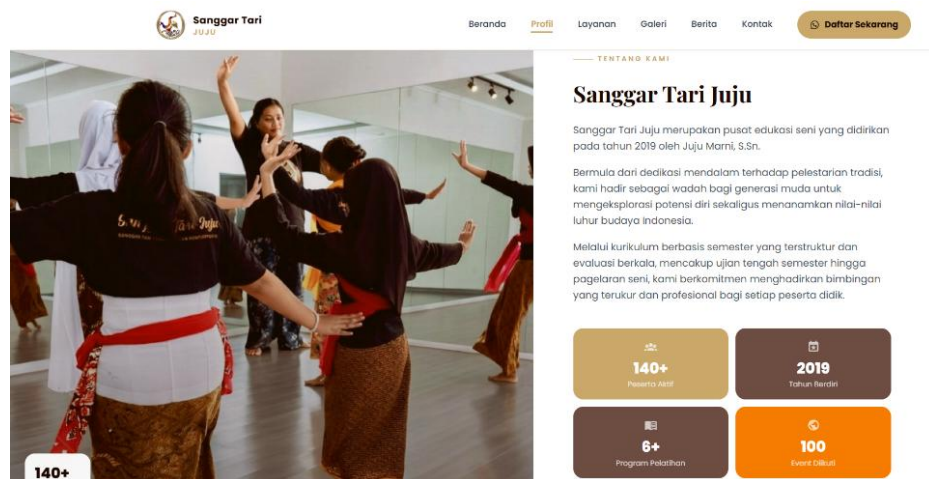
Sanggar Tari
JUJU

Beranda Profil Layanan Galeri Berita Kontak Daftar Sekarang

Sanggar Tari Juju

140+

TENTANG KAMI

Sanggar Tari Juju

Sanggar Tari Juju merupakan pusat edukasi seni yang didirikan pada tahun 2019 oleh Juju Marni, S.Sn.

Bermula dari dedikasi mendalam terhadap pelestarian tradisi, kami hadir sebagai wadah bagi generasi muda untuk mengeksplorasi potensi diri sekaligus menanamkan nilai-nilai luhur budaya Indonesia.

Melalui kurikulum berbasis semester yang terstruktur dan evaluasi berkala, mencakup ujian tengah semester hingga pagelaran seni, kami berkomitmen menghadirkan bimbingan yang terukur dan profesional bagi setiap peserta didik.

140+
Peserta Aktif

2019
Tahun Berdiri

6+
Program Pelatihan

100
Event Diikuti